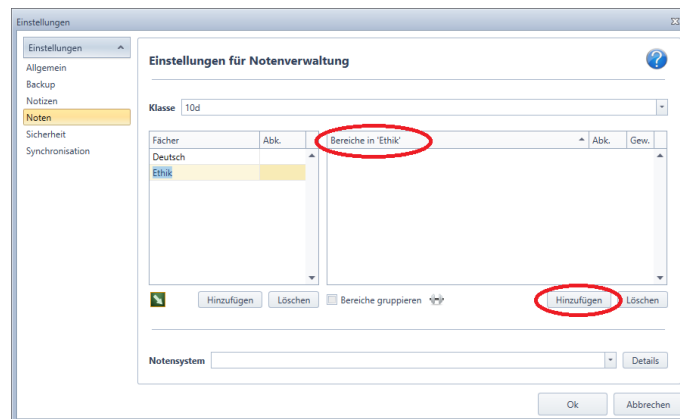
Einstellungen

Einstellungen
Allgemein
Backup
Notizen
Noten
Sicherheit
Synchronisation

Einstellungen für Notenverwaltung

Klasse 10d

| Fächer | Abk. |
|---|---|
| Deutsch | |
| Ethik | |

| Bereiche in 'Ethik' | Abk. | Gew. |
|---|---|---|

Hinzufügen Löschen
Bereiche gruppieren
Hinzufügen Löschen

Notensystem
Details

Ok Abbrechen